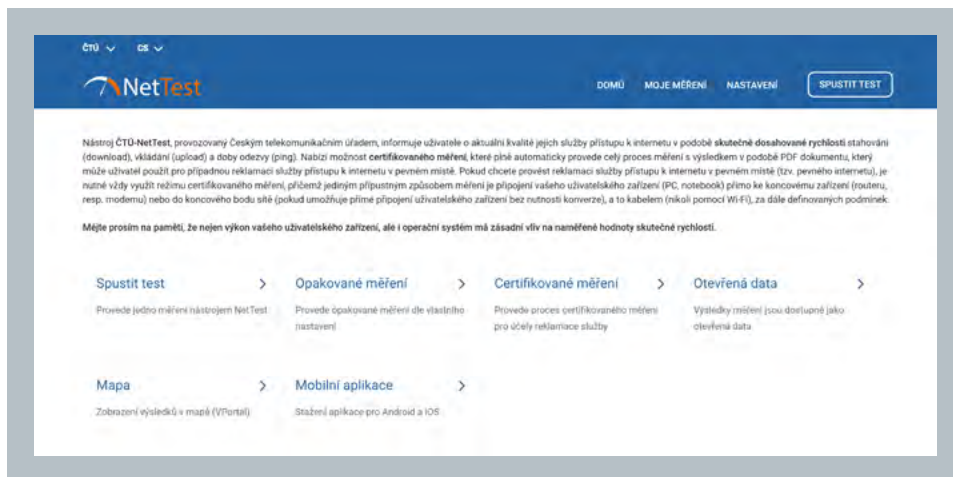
ČTÚ CS

NetTest

DOMŮ MOJE MĚŘENÍ NASTAVENÍ SPUSTIT TEST

Nástroj **ČTÚ-NetTest**, provozovaný Českým telekomunikačním úřadem, informuje uživatele o aktuální kvalitě jejich služby přístupu k internetu v podobě **skutečně dosahované rychlosti** stahování (download), vkládání (upload) a doby odezvy (ping). Nabízí možnost **certifikovaného měření**, které plně automaticky provede celý proces měření s výsledkem v podobě PDF dokumentu, který může uživatel použít pro případnou reklamaci služby přístupu k internetu v pevném místě. Pokud chcete provést reklamaci služby přístupu k internetu v pevném místě (tzv. pevného internetu), je nutné vždy využít režimu certifikovaného měření, přičemž jediným přípustným způsobem měření je připojení vašeho uživatelského zařízení (PC, notebook) přímo ke koncovému zařízení (routeru, resp. modemu) nebo do koncového bodu sítě (pokud umožňuje přímé připojení uživatelského zařízení bez nutnosti konverze), a to kabelem (nikoli pomocí Wi-Fi), za dále definovaných podmínek.

**Mějte prosím na paměti, že nejen výkon vašeho uživatelského zařízení, ale i operační systém má zásadní vliv na naměřené hodnoty skutečné rychlosti.**

Spustit test
Provede jedno měření nástrojem NetTest

Opakované měření
Provede opakované měření dle vlastního nastavení

Certifikované měření
Provede proces certifikovaného měření pro účely reklamace služby

Otevřená data
Výsledky měření jsou dostupné jako otevřená data

Mapa
Zobrazení výsledků v mapě (VPortal)

Mobilní aplikace
Stažení aplikace pro Android a iOS